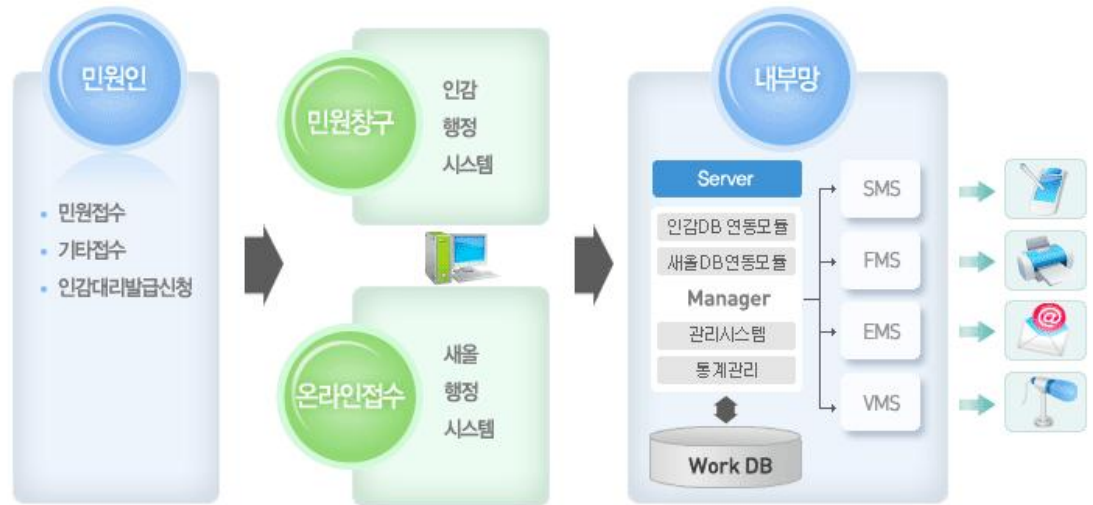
민원인

• 민원접수
• 기타접수
• 인감대리발급신청

민원창구

인감 행정 시스템

온라인접수

새올 행정 시스템

내부망

Server

인감DB 연동모듈

새올DB연동모듈

Manager

관리시스템

통계관리

Work DB

SMS

FMS

EMS

VMS